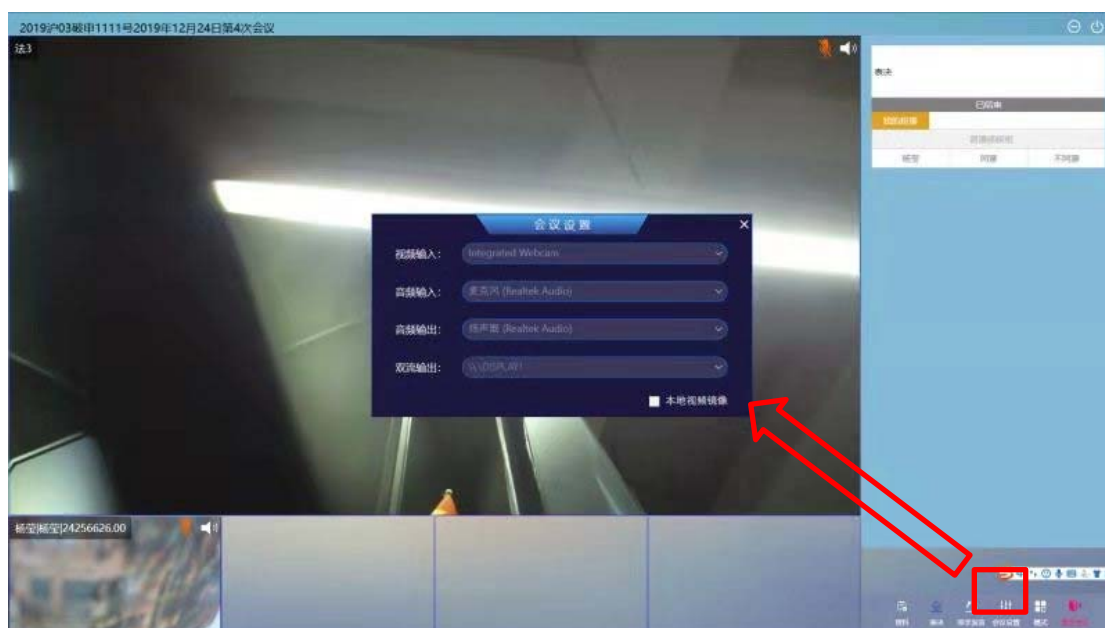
2019沪03破申1111号2019年12月24日第4次会议

法3

表决

已结束

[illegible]

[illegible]

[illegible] | 同意 | 不同意

会议设置

视频输入: Integrated Webcam

音频输入: 麦克风 (Realtek Audio)

音频输出: 扬声器 (Realtek Audio)

双流输出: \\.\DISPLAY1

本地视频镜像

杨莹|杨莹|24256626.00

资料 表决 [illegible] 会议设置 模式 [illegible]